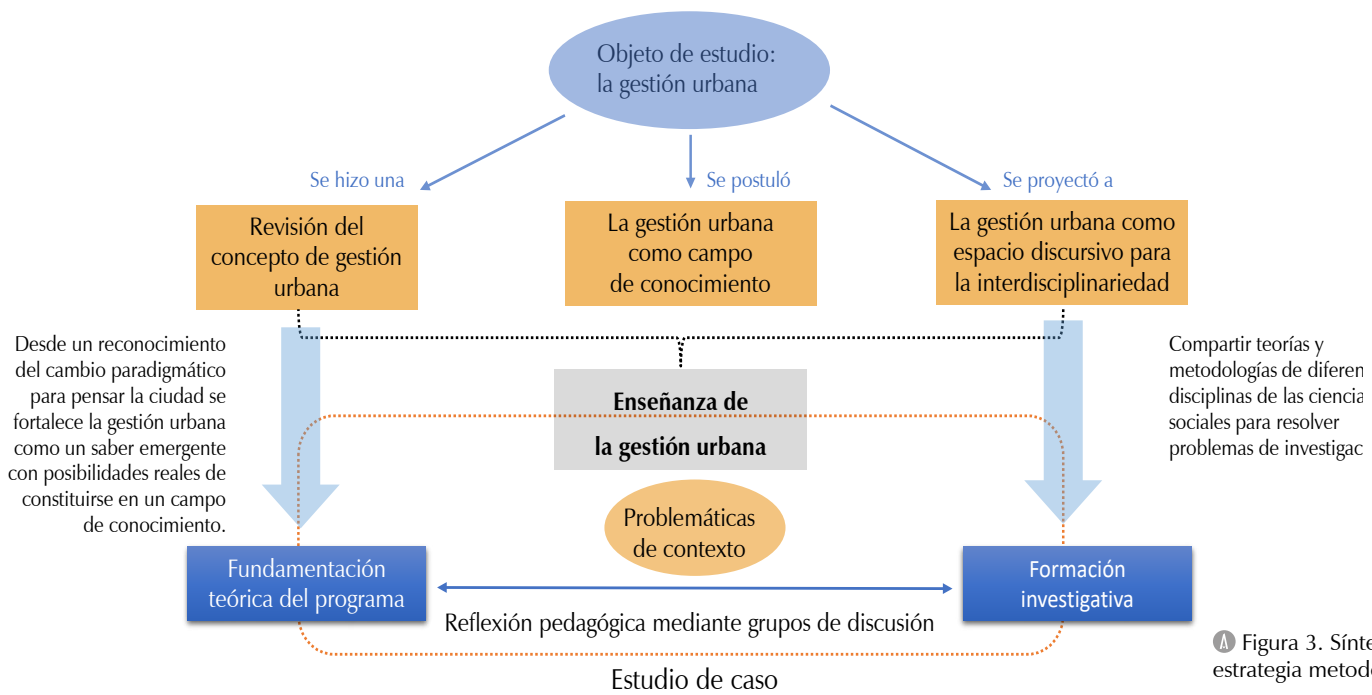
Objeto de estudio:
la gestión urbana

Se hizo una

Se postuló

Se proyectó a

Revisión del concepto de gestión urbana

La gestión urbana como campo de conocimiento

La gestión urbana como espacio discursivo para la interdisciplinariedad

Desde un reconocimiento del cambio paradigmático para pensar la ciudad se fortalece la gestión urbana como un saber emergente con posibilidades reales de constituirse en un campo de conocimiento.

Enseñanza de la gestión urbana

Compartir teorías y metodologías de diferen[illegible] disciplinas de las ciencia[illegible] sociales para resolver problemas de investigac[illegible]

Problemáticas de contexto

Fundamentación teórica del programa

Formación investigativa

Reflexión pedagógica mediante grupos de discusión

Estudio de caso

Figura 3. Sínte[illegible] estrategia metod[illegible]